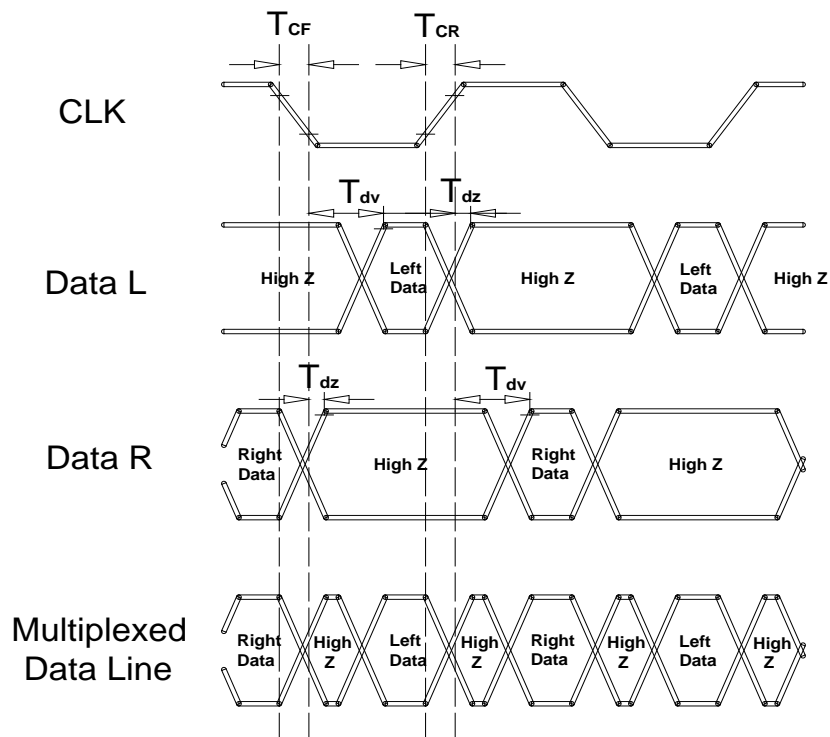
$T_{CF}$

$T_{CR}$

CLK

$T_{dv}$

$T_{dz}$

Data L

High Z

Left Data

High Z

Left Data

High Z

$T_{dz}$

$T_{dv}$

Data R

Right Data

High Z

Right Data

High Z

Multiplexed Data Line

Right Data

High Z

Left Data

High Z

Right Data

High Z

Left Data

High Z